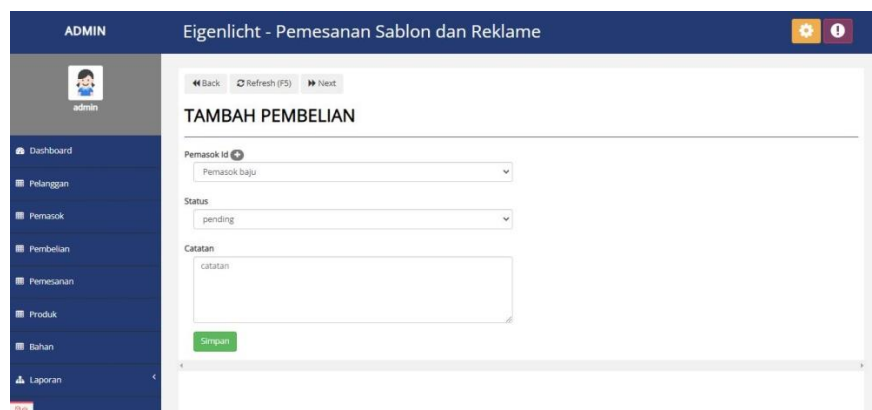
ADMIN

Eigenlicht - Pemesanan Sablon dan Reklame

admin

Dashboard

Pelanggan

Pemasok

Pembelian

Pemesanan

Produk

Bahan

Laporan

Back Refresh (F5) Next

TAMBAH PEMBELIAN

Pemasok Id

Pemasok baju

Status

pending

Catatan

catatan

Simpan